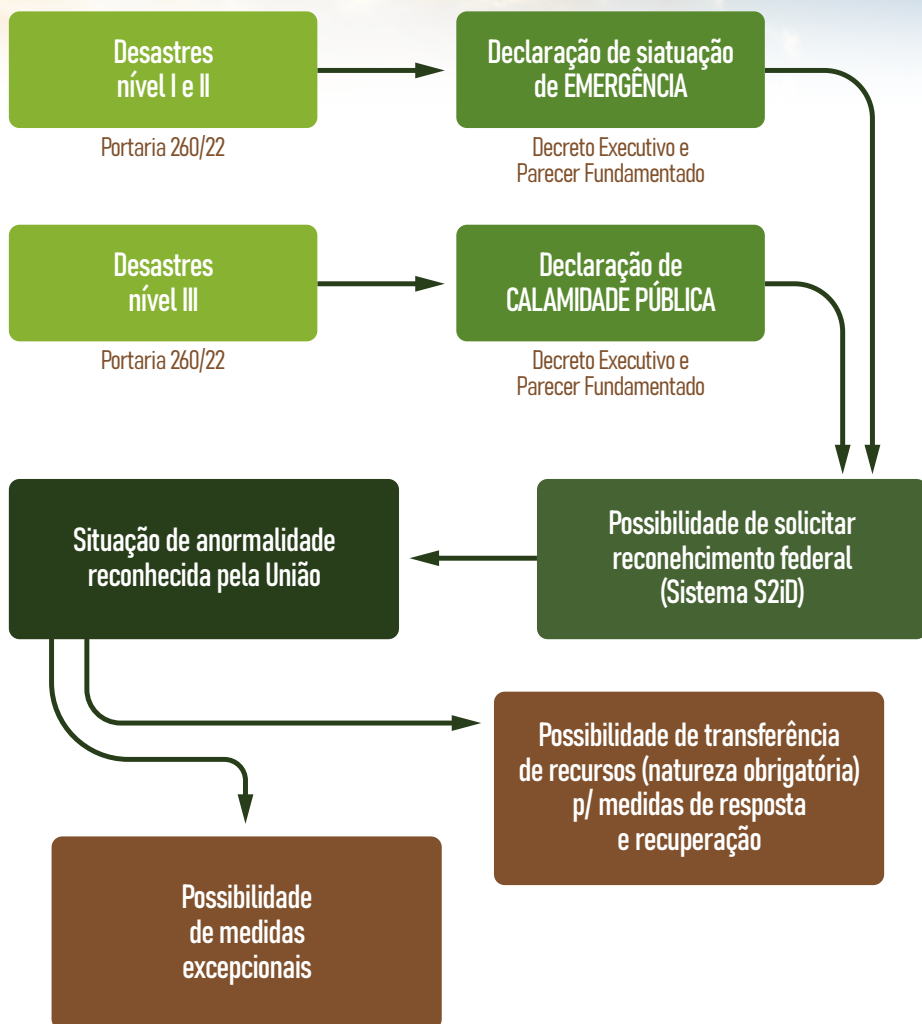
Desastres nível I e II

Portaria 260/22

Declaração de siatuação de EMERGÊNCIA

Decreto Executivo e Parecer Fundamentado

Desastres nível III

Portaria 260/22

Declaração de CALAMIDADE PÚBLICA

Decreto Executivo e Parecer Fundamentado

Situação de anormalidade reconhecida pela União

Possibilidade de solicitar reconehcimento federal (Sistema S2iD)

Possibilidade de transferência de recursos (natureza obrigatória) p/ medidas de resposta e recuperação

Possibilidade de medidas excepcionais